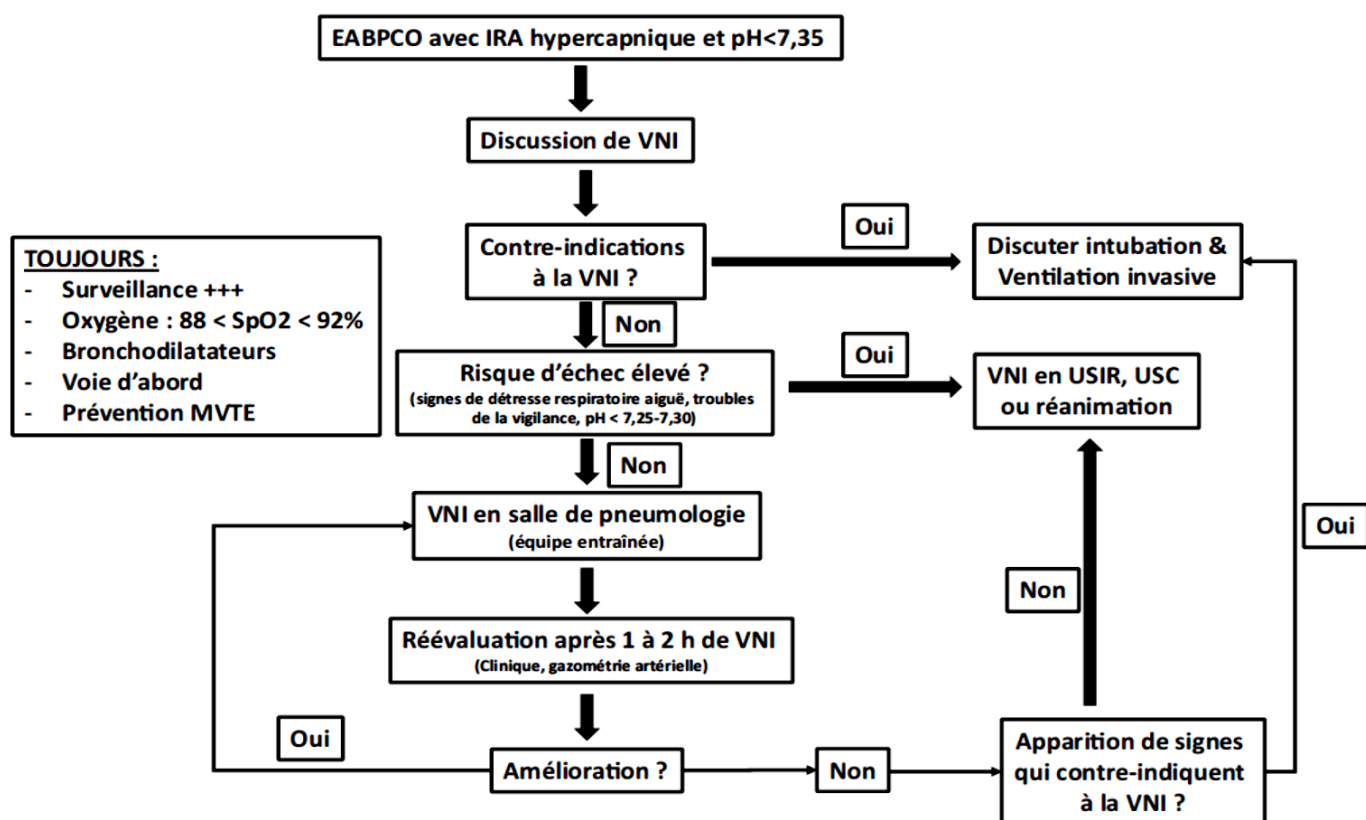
EABPCO avec IRA hypercapnique et pH<7,35

Discussion de VNI

TOUJOURS :
- Surveillance +++
- Oxygène : 88 < SpO2 < 92%
- Bronchodilatateurs
- Voie d'abord
- Prévention MVTE

Contre-indications à la VNI ?

Oui

Discuter intubation & Ventilation invasive

Non

Risque d'échec élevé ?
(signes de détresse respiratoire aiguë, troubles de la vigilance, pH < 7,25-7,30)

Oui

VNI en USIR, USC ou réanimation

Non

VNI en salle de pneumologie
(équipe entraînée)

Oui

Non

Réévaluation après 1 à 2 h de VNI
(Clinique, gazométrie artérielle)

Oui

Amélioration ?

Non

Apparition de signes qui contre-indiquent à la VNI ?